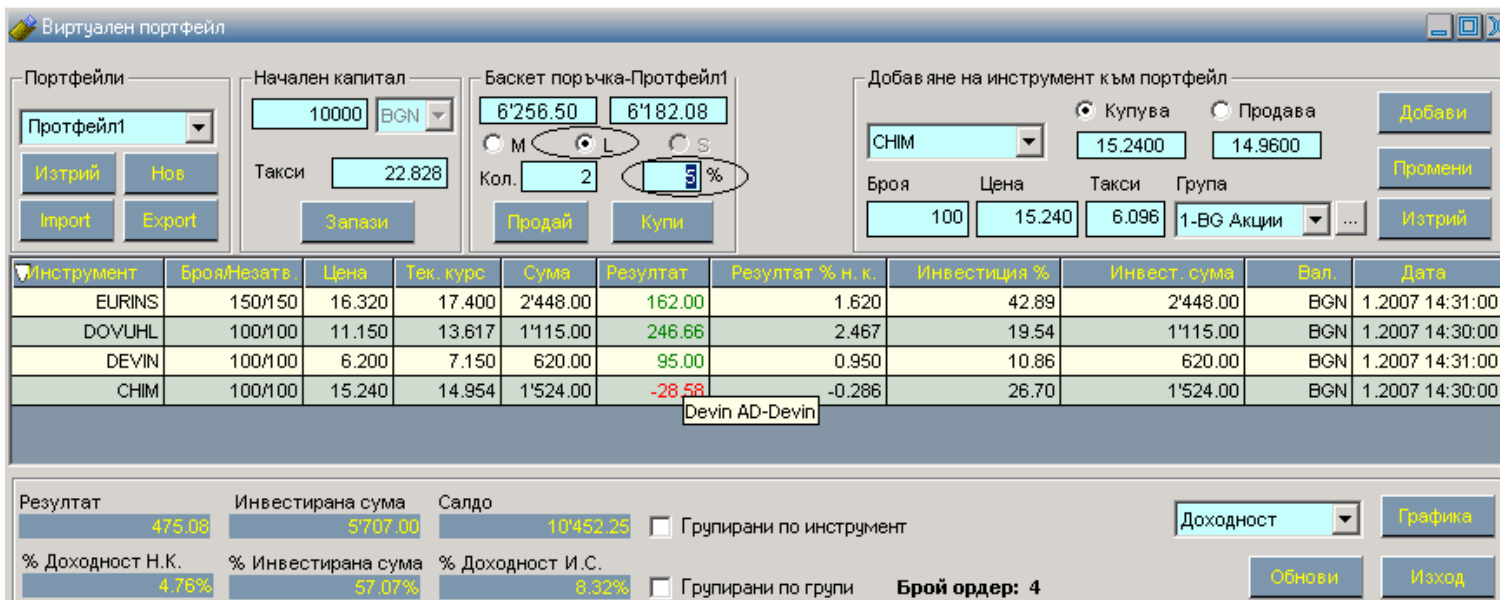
Виртуален портфейл

Портфейли
Протфейл1
Изтрий
Нов
Import
Export

Начален капитал
10000
BGN
Такси
22.828
Запази

Баскет поръчка-Протфейл1
6'256.50
6'182.08
M
L
S
Кол.
2
5
%
Продай
Купи

Добавяне на инструмент към портфейл
CHIM
Купува
Продава
15.2400
14.9600
Добави
Промени
Изтрий
Броя
Цена
Такси
Група
100
15.240
6.096
1-BG Акции
...

| Инструмент | Броя/Незатв. | Цена | Тек. курс | Сума | Резултат | Резултат % н. к. | Инвестиция % | Инвест. сума | Вал. | Дата |
|---|---|---|---|---|---|---|---|---|---|---|
| EURINS | 150/150 | 16.320 | 17.400 | 2'448.00 | 162.00 | 1.620 | 42.89 | 2'448.00 | BGN | 1.2007 14:31:00 |
| DOVUHL | 100/100 | 11.150 | 13.617 | 1'115.00 | 246.66 | 2.467 | 19.54 | 1'115.00 | BGN | 1.2007 14:30:00 |
| DEVIN | 100/100 | 6.200 | 7.150 | 620.00 | 95.00 | 0.950 | 10.86 | 620.00 | BGN | 1.2007 14:31:00 |
| CHIM | 100/100 | 15.240 | 14.954 | 1'524.00 | -28.58 | -0.286 | 26.70 | 1'524.00 | BGN | 1.2007 14:30:00 |

Devin AD-Devin

Резултат
475.08
Инвестирана сума
5'707.00
Салдо
10'452.25
Групирани по инструмент
Доходност
Графика
% Доходност Н.К.
4.76%
% Инвестирана сума
57.07%
% Доходност И.С.
8.32%
Групирани по групи
Брой ордер: 4
Обнови
Изход